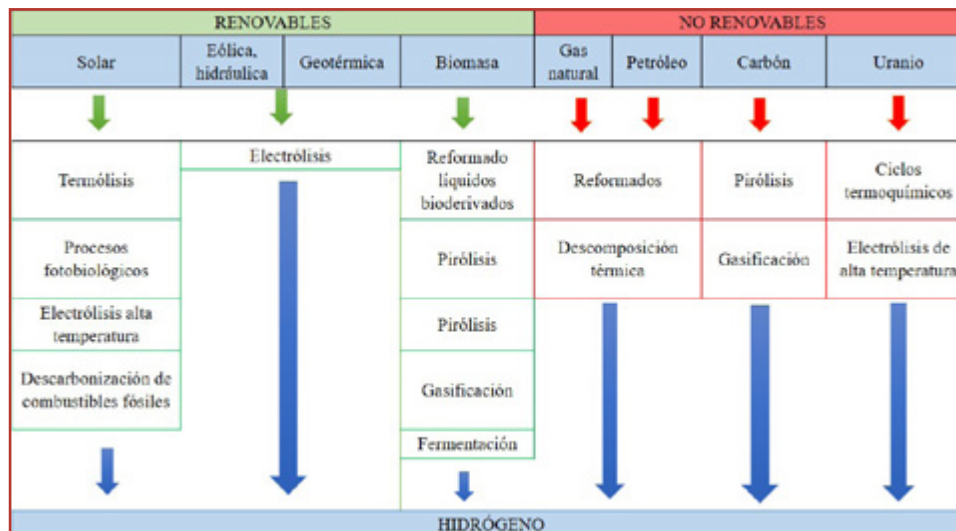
RENOVABLES

NO RENOVABLES

| Solar | Eólica, hidráulica | Geotérmica | Biomasa | Gas natural | Petróleo | Carbón | Uranio |
|---|---|---|---|---|---|---|---|

Termólisis

Procesos fotobiológicos

Electrólisis alta temperatura

Descarbonización de combustibles fósiles

Electrólisis

Reformado líquidos bioderivados

Pirólisis

Pirólisis

Gasificación

Fermentación

Reformados

Descomposición térmica

Pirólisis

Gasificación

Ciclos termoquímicos

Electrólisis de alta temperatura

HIDRÓGENO